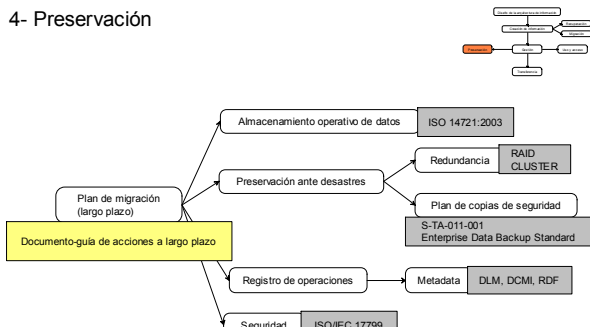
4- Preservación

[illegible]

Almacenamiento operativo de datos

ISO 14721:2003

Redundancia

RAID
CLUSTER

Preservación ante desastres

Plan de migración
(largo plazo)

Plan de copias de seguridad

S-TA-011-001
Enterprise Data Backup Standard

Documento-guía de acciones a largo plazo

Registro de operaciones

Metadata

DLM, DCMI, RDF

Seguridad

ISO/IEC 17799